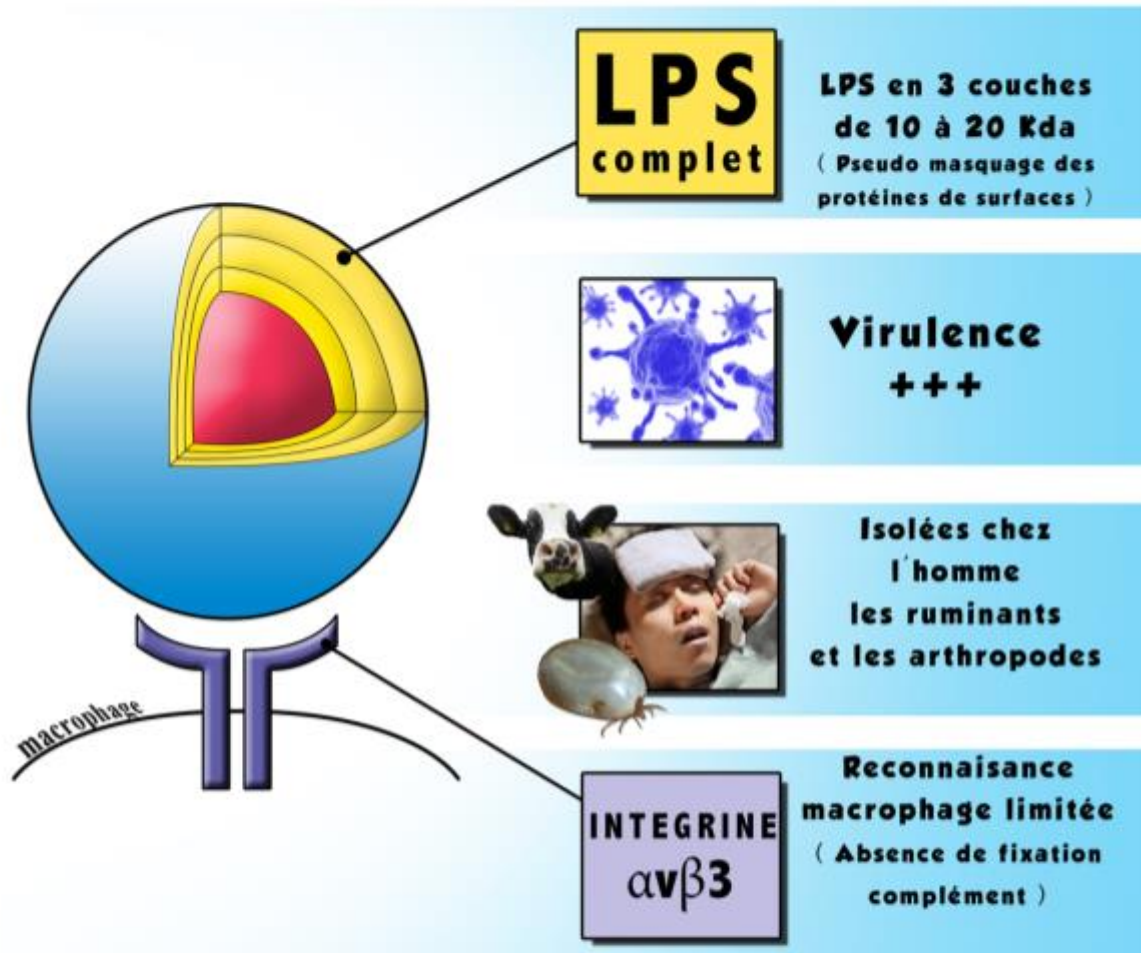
LPS complet

LPS en 3 couches de 10 à 20 Kda ( Pseudo masquage des protéines de surfaces )

Virulence +++

Isolées chez l'homme les ruminants et les arthropodes

macrophage

INTEGRINE $\alpha v\beta 3$

Reconnaisance macrophage limitée ( Absence de fixation complément )